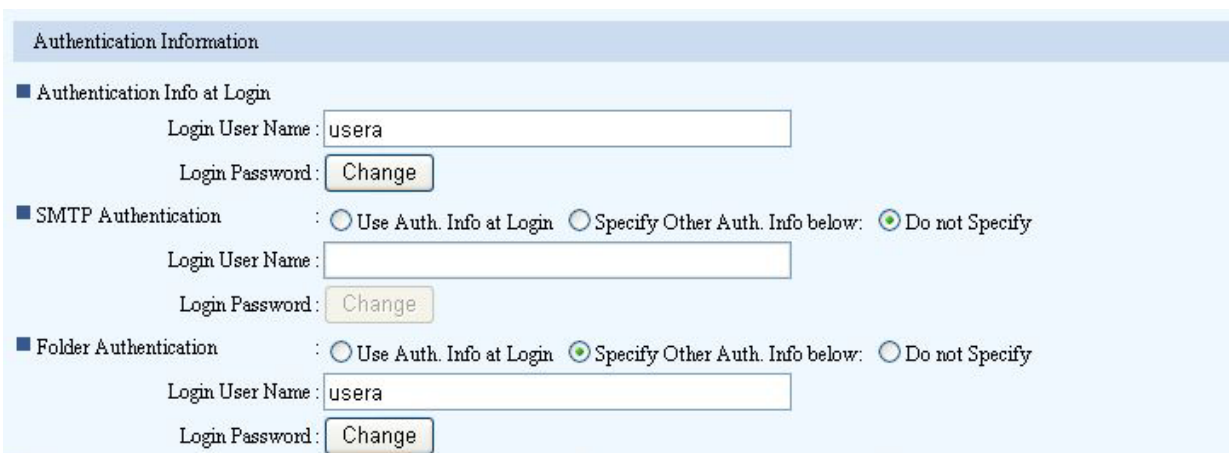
Authentication Information

Authentication Info at Login

Login User Name : usera

Login Password : Change

SMTP Authentication : Use Auth. Info at Login Specify Other Auth. Info below: Do not Specify

Login User Name :

Login Password : Change

Folder Authentication : Use Auth. Info at Login Specify Other Auth. Info below: Do not Specify

Login User Name : usera

Login Password : Change